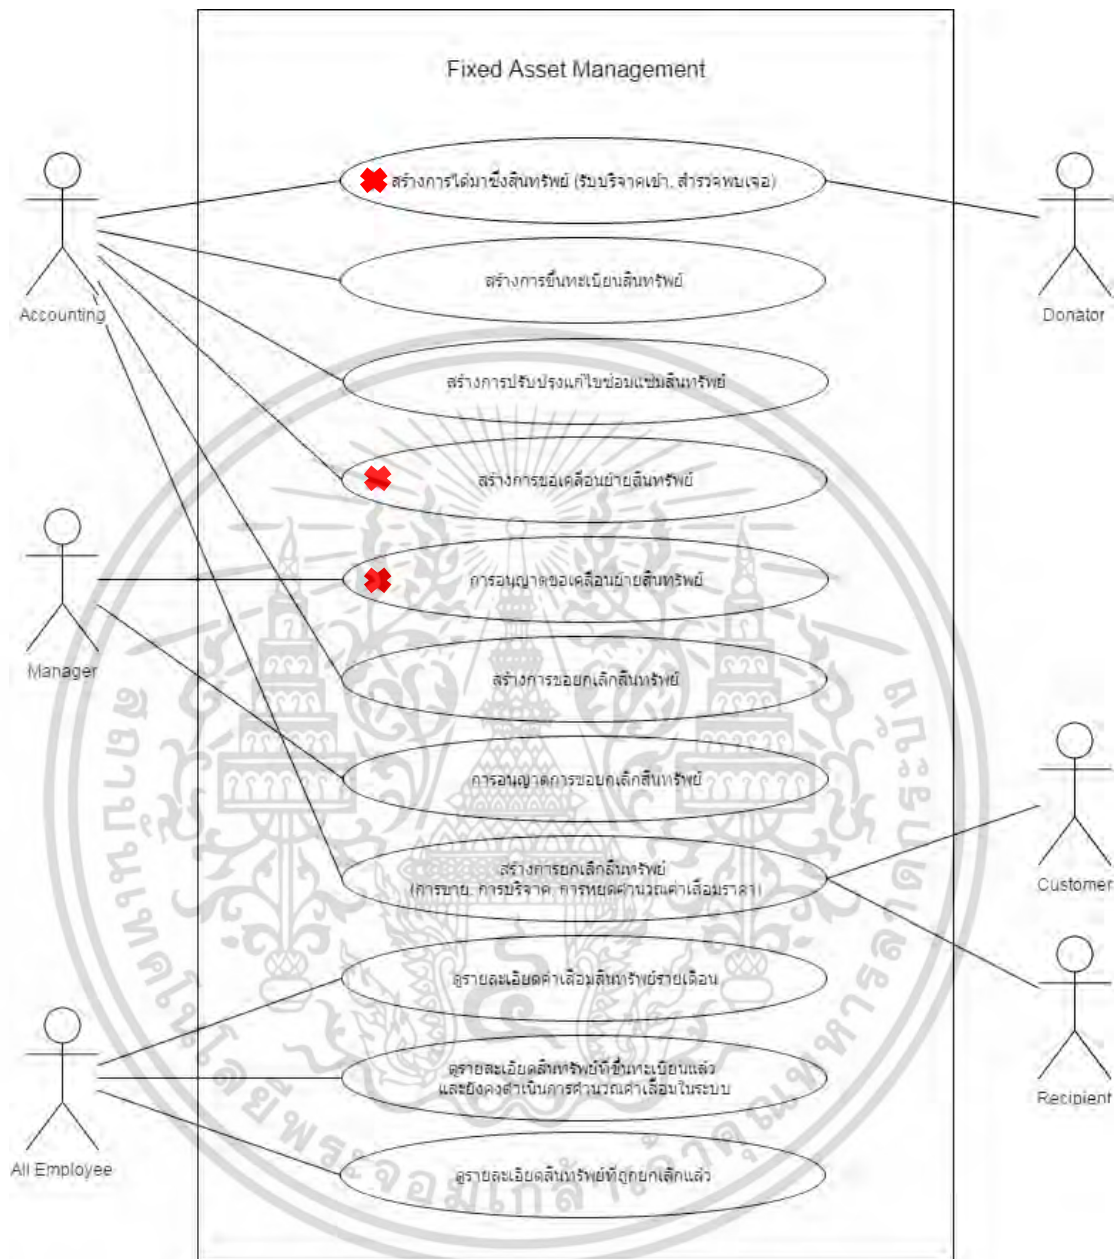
Fixed Asset Management

สร้างการได้มาซึ่งสินทรัพย์ (รับบริจาคเข้า, สำรวจพบเจอ)

สร้างการขึ้นทะเบียนสินทรัพย์

สร้างการปรับปรุงแก้ไขซ่อมแซมสินทรัพย์

สร้างการขอเคลื่อนย้ายสินทรัพย์

การอนุญาตขอเคลื่อนย้ายสินทรัพย์

สร้างการขอยกเลิกสินทรัพย์

การอนุญาตการขอยกเลิกสินทรัพย์

สร้างการยกเลิกสินทรัพย์ (การขาย, การบริจาค, การหยุดคำนวณค่าเสื่อมราคา)

ดูรายละเอียดค่าเสื่อมสินทรัพย์รายเดือน

ดูรายละเอียดสินทรัพย์ที่ขึ้นทะเบียนแล้ว และยังคงดำเนินการคำนวณค่าเสื่อมในระบบ

ดูรายละเอียดสินทรัพย์ที่ถูกยกเลิกแล้ว

Accounting

Manager

All Employee

Donator

Customer

Recipient